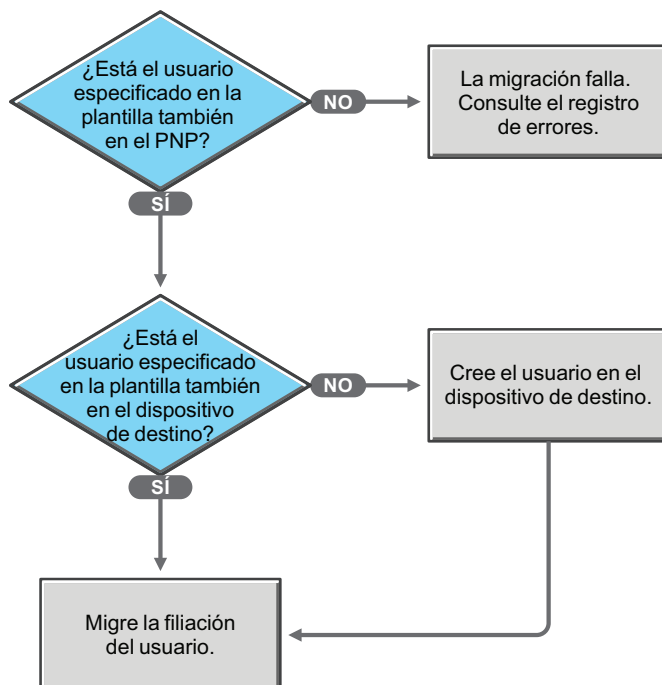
¿Está el usuario especificado en la plantilla también en el PNP?

NO

La migración falla. Consulte el registro de errores.

SÍ

¿Está el usuario especificado en la plantilla también en el dispositivo de destino?

NO

Cree el usuario en el dispositivo de destino.

SÍ

Migre la filiación del usuario.